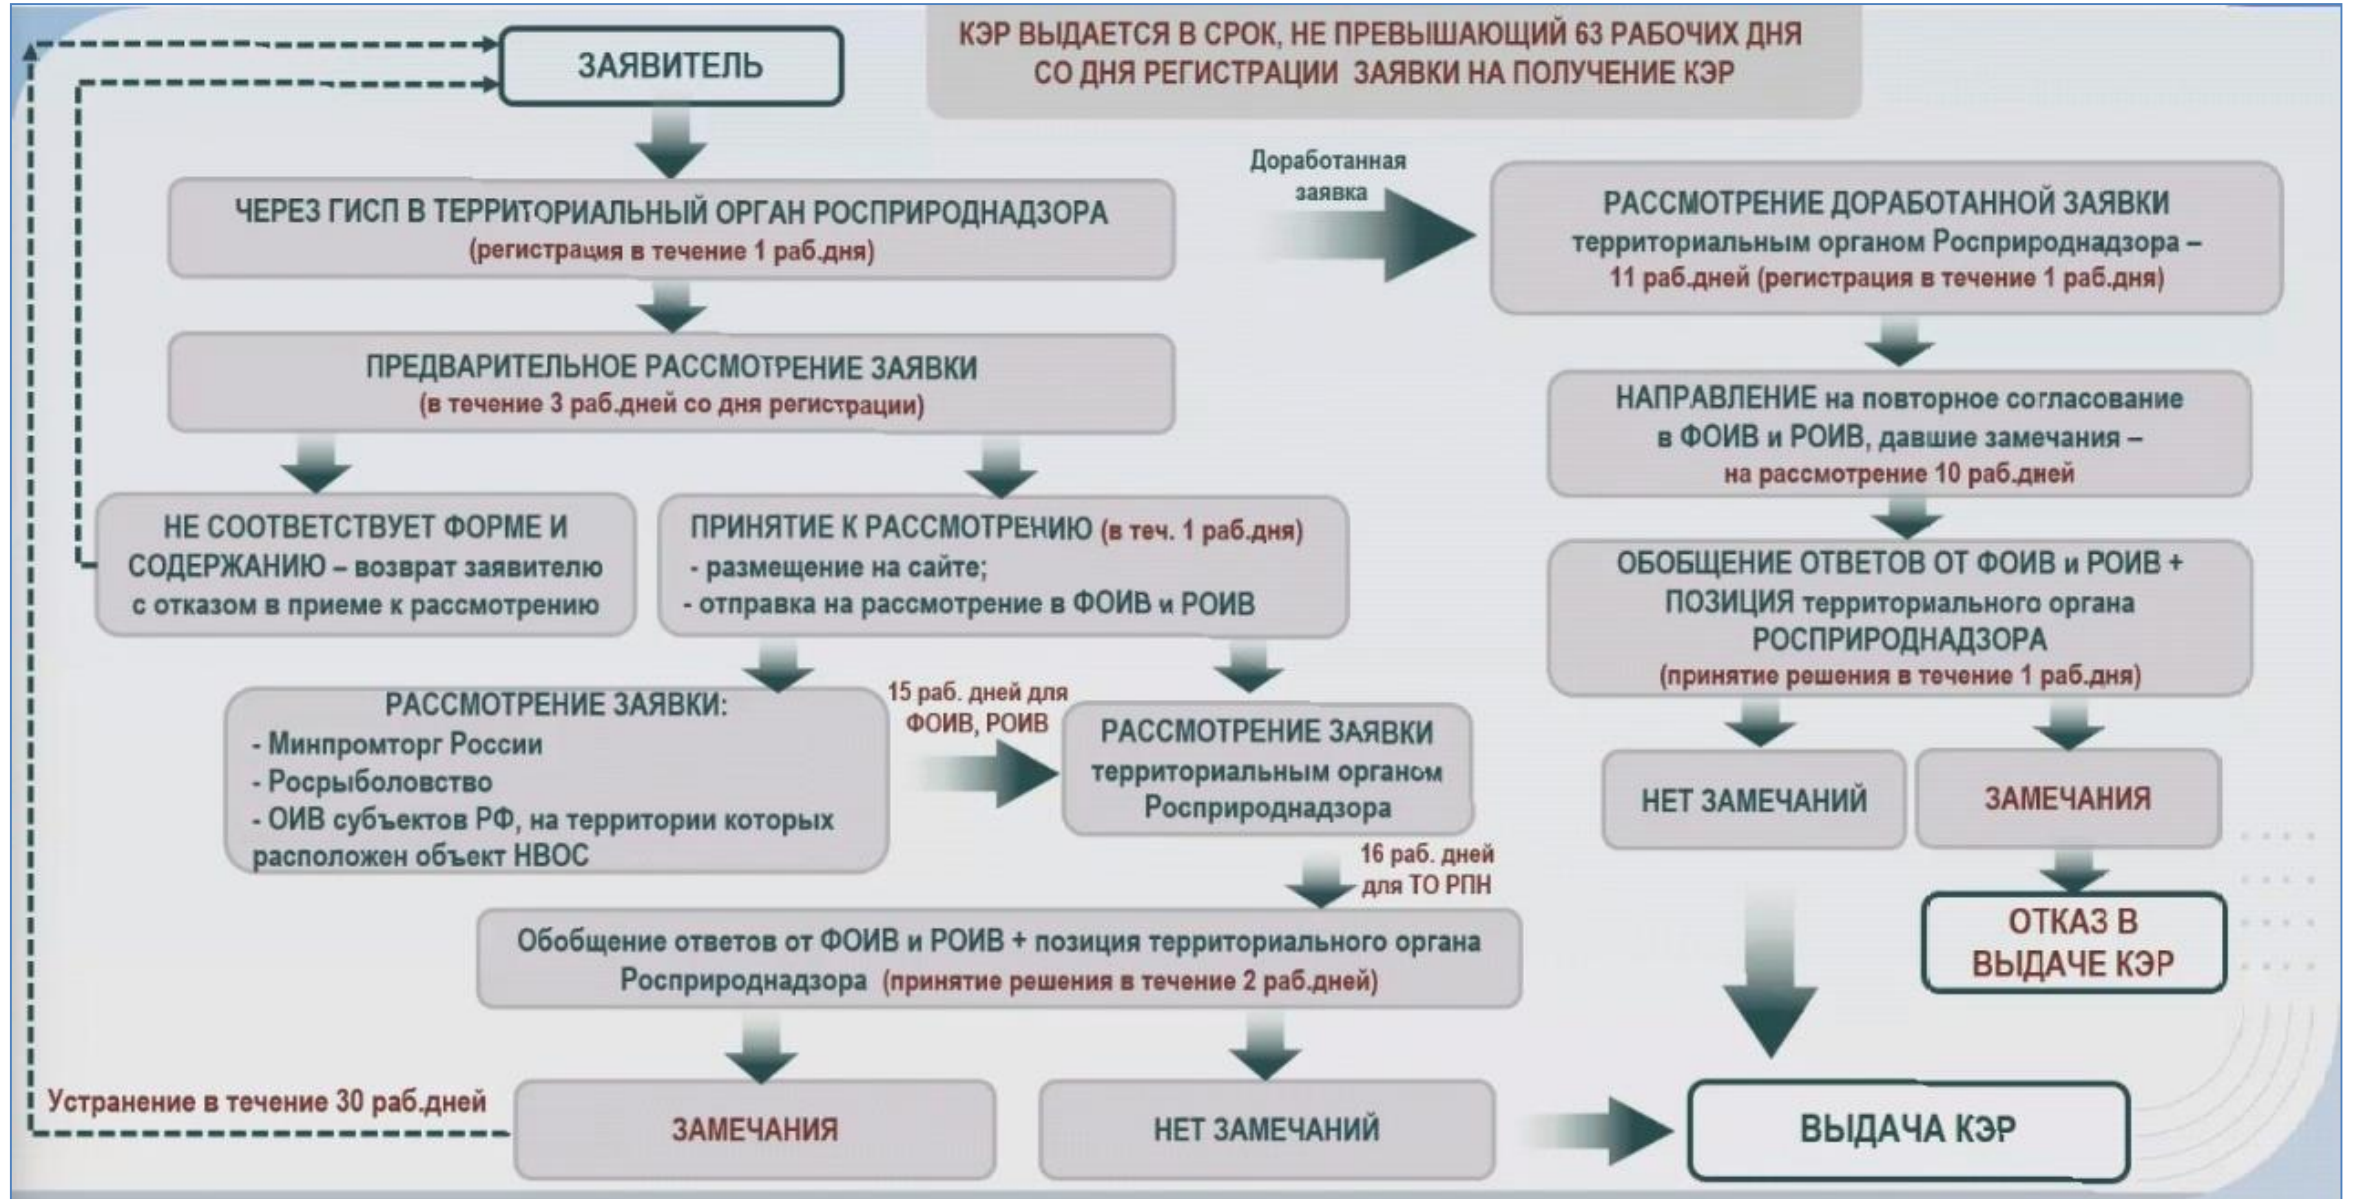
ЗАЯВИТЕЛЬ

КЭР ВЫДАЕТСЯ В СРОК, НЕ ПРЕВЫШАЮЩИЙ 63 РАБОЧИХ ДНЯ СО ДНЯ РЕГИСТРАЦИИ ЗАЯВКИ НА ПОЛУЧЕНИЕ КЭР

ЧЕРЕЗ ГИСП В ТЕРРИТОРИАЛЬНЫЙ ОРГАН РОСПРИРОДНАДЗОРА (регистрация в течение 1 раб.дня)

Доработанная заявка

РАССМОТРЕНИЕ ДОРАБОТАННОЙ ЗАЯВКИ территориальным органом Росприроднадзора – 11 раб.дней (регистрация в течение 1 раб.дня)

ПРЕДВАРИТЕЛЬНОЕ РАССМОТРЕНИЕ ЗАЯВКИ (в течение 3 раб.дней со дня регистрации)

НАПРАВЛЕНИЕ на повторное согласование в ФОИВ и РОИВ, давшие замечания – на рассмотрение 10 раб.дней

НЕ СООТВЕТСТВУЕТ ФОРМЕ И СОДЕРЖАНИЮ – возврат заявителю с отказом в приеме к рассмотрению

ПРИНЯТИЕ К РАССМОТРЕНИЮ (в теч. 1 раб.дня)
- размещение на сайте;
- отправка на рассмотрение в ФОИВ и РОИВ

ОБОБЩЕНИЕ ОТВЕТОВ ОТ ФОИВ и РОИВ + ПОЗИЦИЯ территориального органа РОСПРИРОДНАДЗОРА (принятие решения в течение 1 раб.дня)

РАССМОТРЕНИЕ ЗАЯВКИ:
- Минпромторг России
- Росрыболовство
- ОИВ субъектов РФ, на территории которых расположен объект НВОС

15 раб. дней для ФОИВ, РОИВ

РАССМОТРЕНИЕ ЗАЯВКИ территориальным органом Росприроднадзора

НЕТ ЗАМЕЧАНИЙ

ЗАМЕЧАНИЯ

16 раб. дней для ТО РПН

ОТКАЗ В ВЫДАЧЕ КЭР

Обобщение ответов от ФОИВ и РОИВ + позиция территориального органа Росприроднадзора (принятие решения в течение 2 раб.дней)

Устранение в течение 30 раб.дней

ЗАМЕЧАНИЯ

НЕТ ЗАМЕЧАНИЙ

ВЫДАЧА КЭР